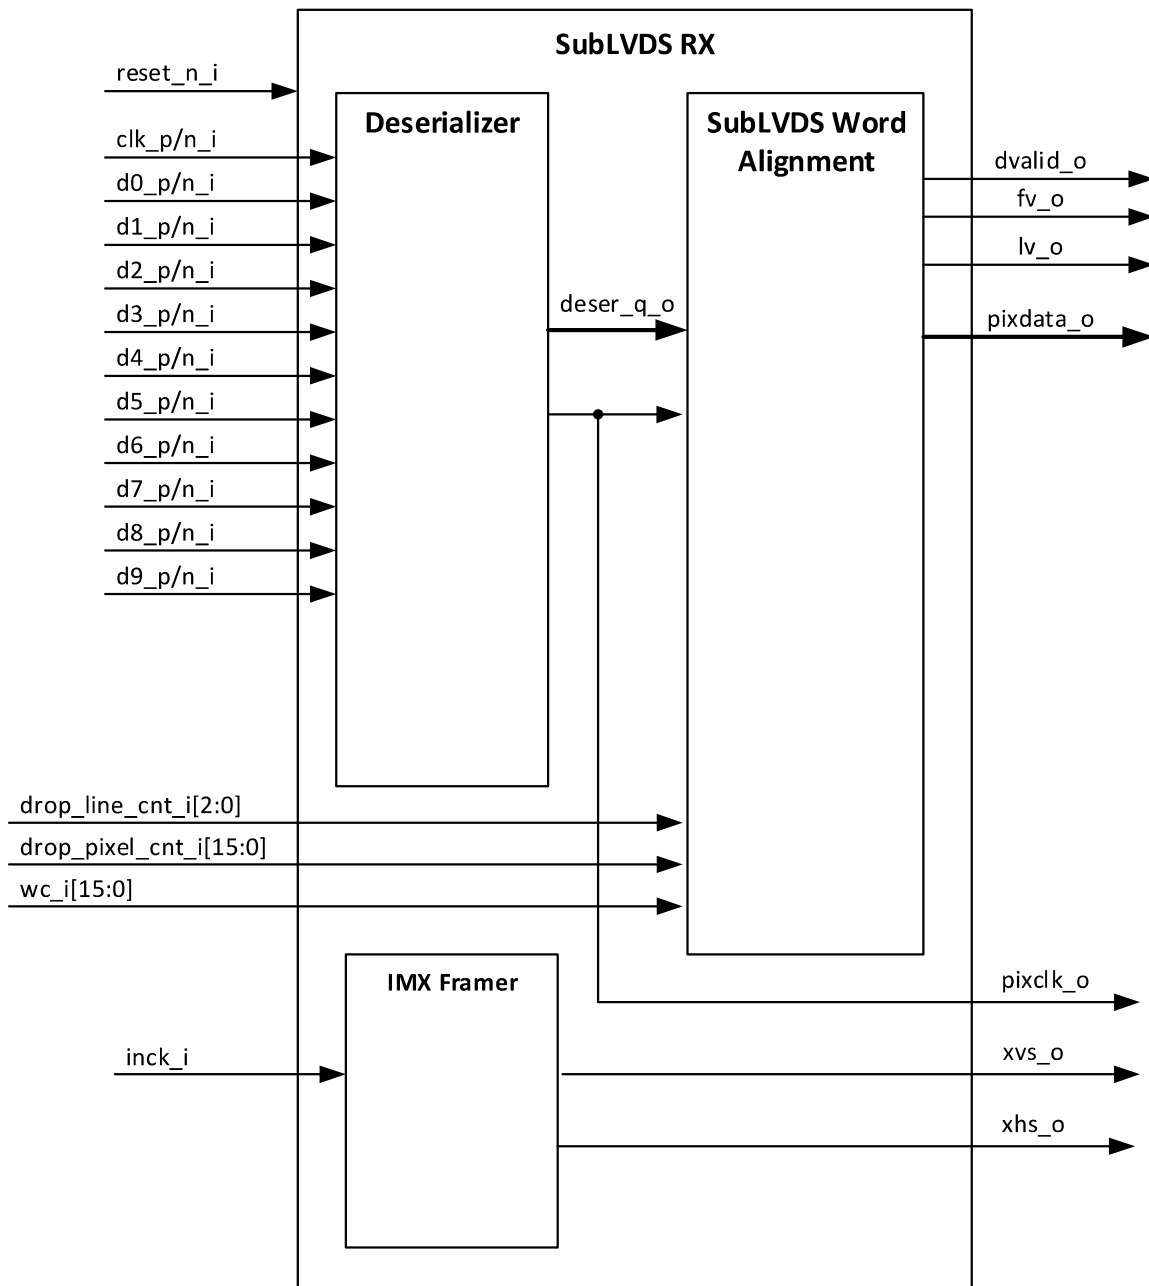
SubLVDS RX

reset_n_i

clk_p/n_i

d0_p/n_i

d1_p/n_i

d2_p/n_i

d3_p/n_i

d4_p/n_i

d5_p/n_i

d6_p/n_i

d7_p/n_i

d8_p/n_i

d9_p/n_i

Deserializer

deser_q_o

SubLVDS Word Alignment

dvalid_o

fv_o

lv_o

pixdata_o

drop_line_cnt_i[2:0]

drop_pixel_cnt_i[15:0]

wc_i[15:0]

IMX Framer

pixclk_o

inck_i

xvs_o

xhs_o